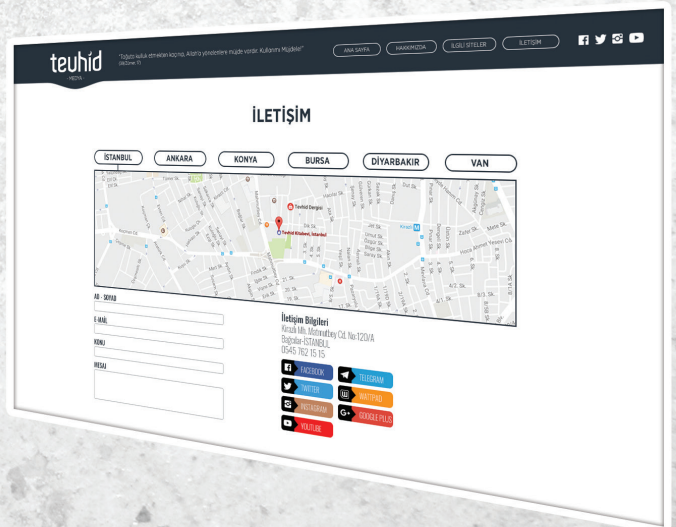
teuhid
MEDYA

"Tağuta kulluk etmekten kaçınıp, Allah'a yönelenlere müjde vardır. Kullarımı Müjdele!"
(Zümer, 17)

ANA SAYFA
HAKKIMIZDA
İLGİLİ SİTELER
İLETİŞİM

İLETİŞİM

İSTANBUL
ANKARA
KONYA
BURSA
DİYARBAKIR
VAN

Tevhid Dergisi
Tevhid Kitabevi, İstanbul

AD - SOYAD
E-MAİL
KONU
MESAJ

İletişim Bilgileri
Kirazlı Mh. Mahmutbey Cd. No:120/A
Bağcılar-İSTANBUL
0545 762 15 15

FACEBOOK
TELEGRAM
TWITTER
WATTPAD
INSTAGRAM
GOOGLE PLUS
YOUTUBE